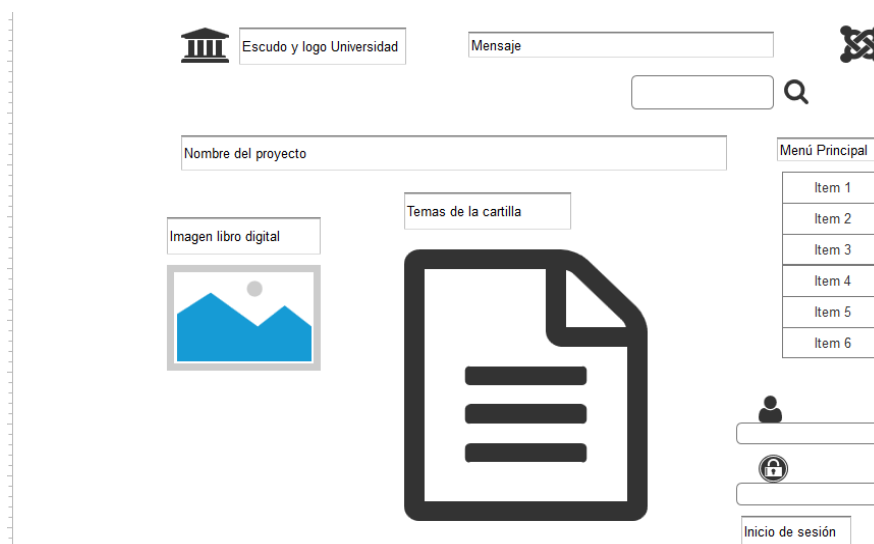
Escudo y logo Universidad

Mensaje

Nombre del proyecto

Menú Principal

| Item 1 |
|---|
| Item 2 |
| Item 3 |
| Item 4 |
| Item 5 |
| Item 6 |

Temas de la cartilla

Imagen libro digital

Inicio de sesión